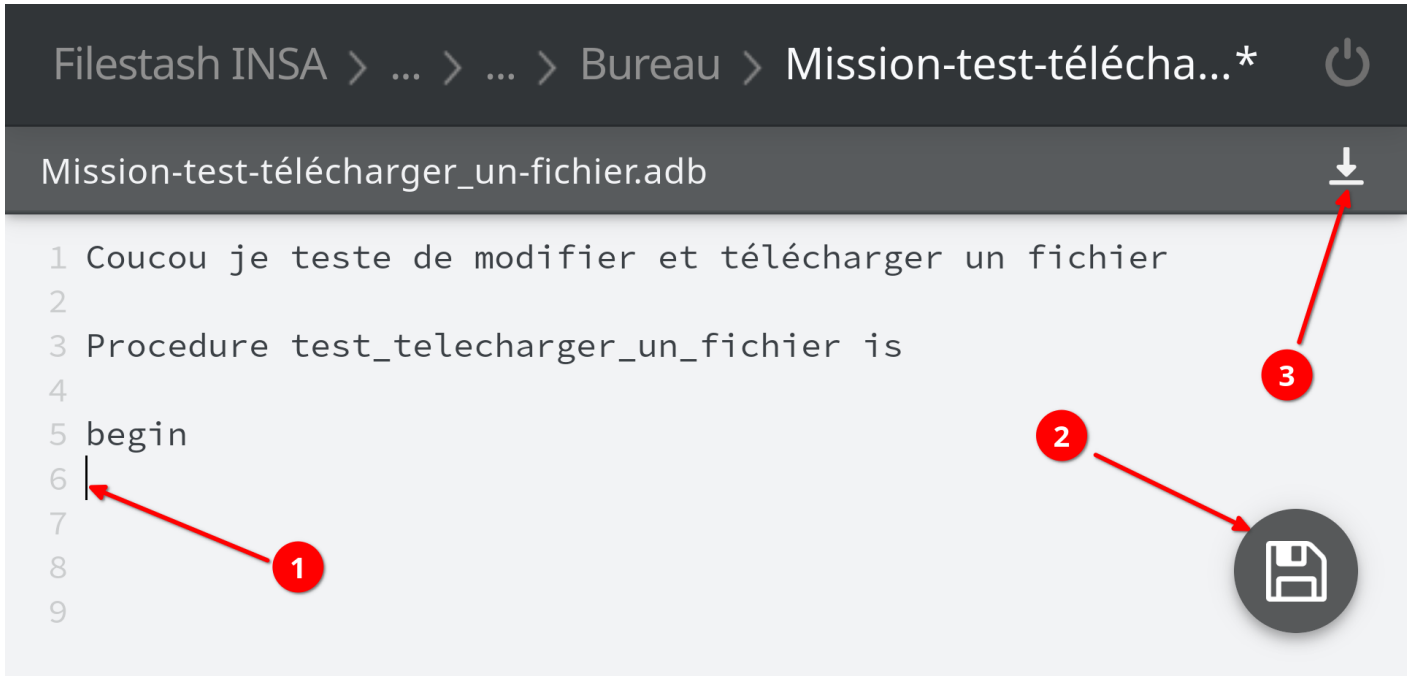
Filestash INSA > ... > ... > Bureau > Mission-test-télécha...*

Mission-test-télécharger_un-fichier.adb

1 Coucou je teste de modifier et télécharger un fichier
2
3 Procedure test_telecharger_un_fichier is
4
5 begin
6
7
8
9

1

2

3